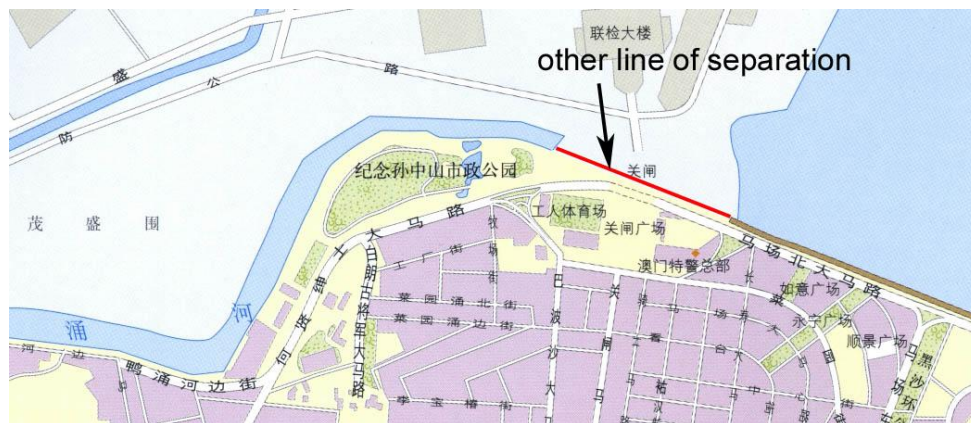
联检大楼
other line of separation
盛 公 路
防
关闸
纪念孙中山市政公园
茂 盛 围
工人体育场
关闸广场
澳门特警总部
马场北大马路
如意广场
永宁广场
顺景广场
马黑沙环
河
涌
河边
鸭涌河边街
何贤绅士大马路
提督马路
菜园涌北街
菜园涌边街
巴波沙大马路
关闸马路